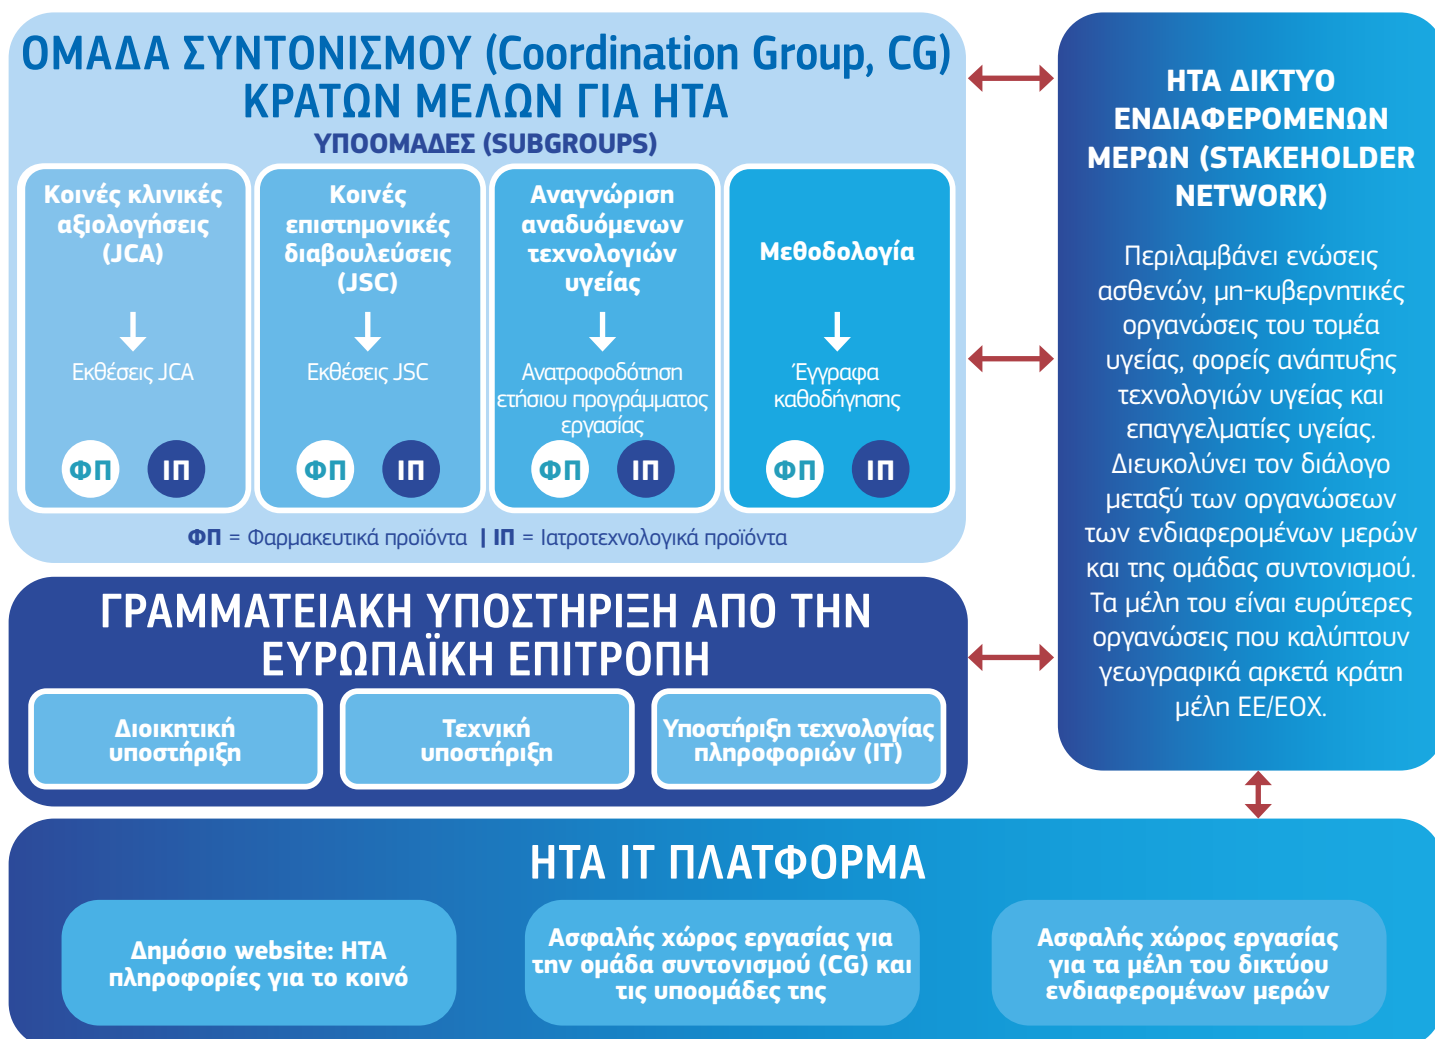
ΟΜΑΔΑ ΣΥΝΤΟΝΙΣΜΟΥ (Coordination Group, CG) ΚΡΑΤΩΝ ΜΕΛΩΝ ΓΙΑ ΗΤΑ

ΥΠΟΟΜΑΔΕΣ (SUBGROUPS)

Κοινές κλινικές αξιολογήσεις (JCA)

Εκθέσεις JCA

ΦΠ ΙΠ

Κοινές επιστημονικές διαβουλεύσεις (JSC)

Εκθέσεις JSC

ΦΠ ΙΠ

Αναγνώριση αναδυόμενων τεχνολογιών υγείας

Ανατροφοδότηση ετήσιου προγράμματος εργασίας

ΦΠ ΙΠ

Μεθοδολογία

Έγγραφα καθοδήγησης

ΦΠ ΙΠ

ΦΠ = Φαρμακευτικά προϊόντα | ΙΠ = Ιατροτεχνολογικά προϊόντα

ΗΤΑ ΔΙΚΤΥΟ ΕΝΔΙΑΦΕΡΟΜΕΝΩΝ ΜΕΡΩΝ (STAKEHOLDER NETWORK)

Περιλαμβάνει ενώσεις ασθενών, μη-κυβερνητικές οργανώσεις του τομέα υγείας, φορείς ανάπτυξης τεχνολογιών υγείας και επαγγελματίες υγείας. Διευκολύνει τον διάλογο μεταξύ των οργανώσεων των ενδιαφερομένων μερών και της ομάδας συντονισμού. Τα μέλη του είναι ευρύτερες οργανώσεις που καλύπτουν γεωγραφικά αρκετά κράτη μέλη ΕΕ/ΕΟΧ.

ΓΡΑΜΜΑΤΕΙΑΚΗ ΥΠΟΣΤΗΡΙΞΗ ΑΠΟ ΤΗΝ ΕΥΡΩΠΑΪΚΗ ΕΠΙΤΡΟΠΗ

Διοικητική υποστήριξη

Τεχνική υποστήριξη

Υποστήριξη τεχνολογίας πληροφοριών (IT)

ΗΤΑ IT ΠΛΑΤΦΟΡΜΑ

Δημόσιο website: HTA πληροφορίες για το κοινό

Ασφαλής χώρος εργασίας για την ομάδα συντονισμού (CG) και τις υποομάδες της

Ασφαλής χώρος εργασίας για τα μέλη του δικτύου ενδιαφερομένων μερών